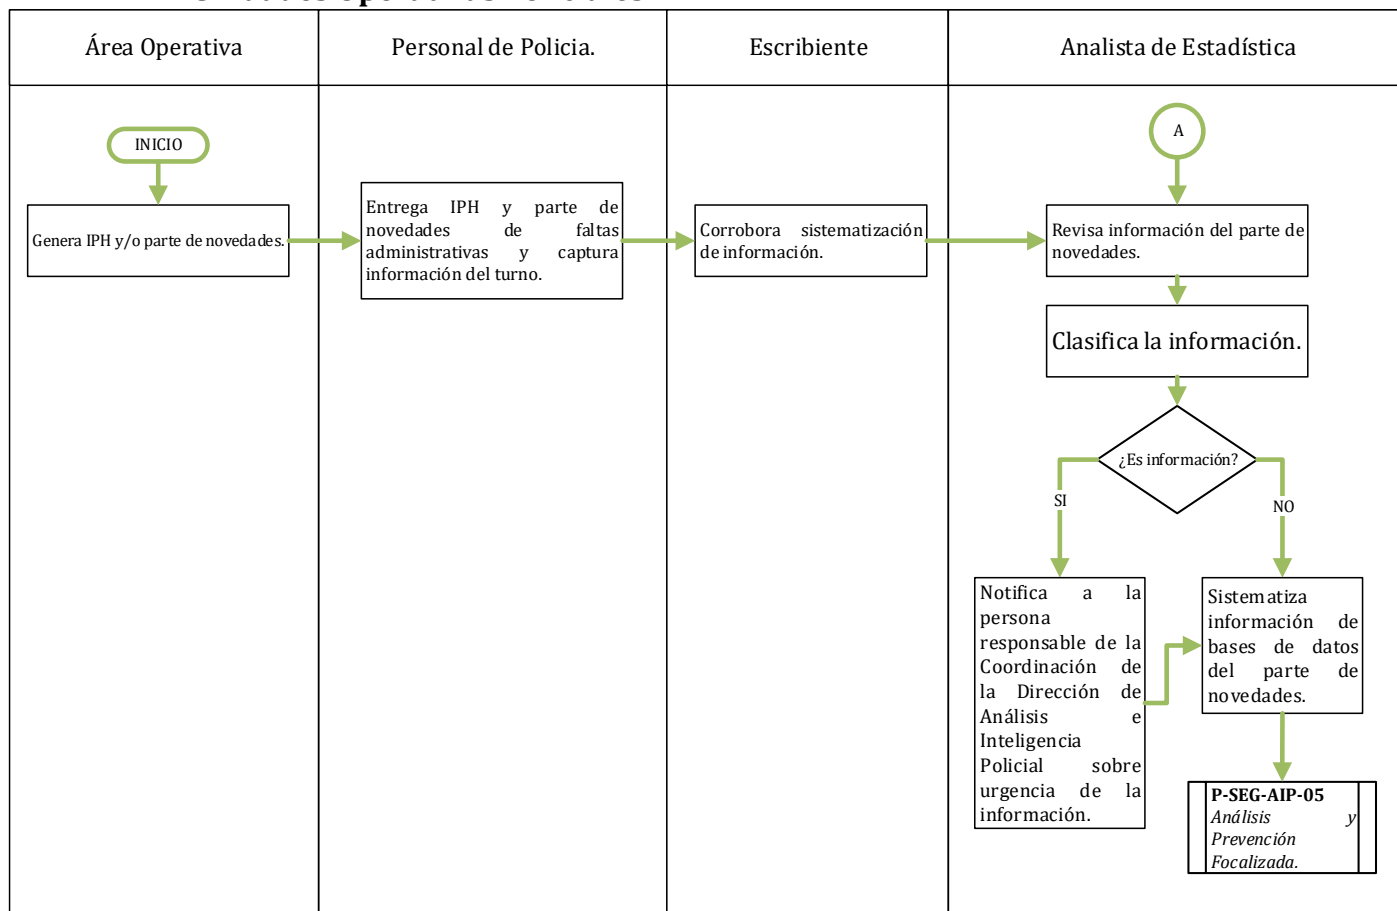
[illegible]

| Área Operativa | Personal de Policia. | Escribiente | Analista de Estadística |
|---|---|---|---|

INICIO

Genera IPH y/o parte de novedades.

Entrega IPH y parte de novedades de faltas administrativas y captura información del turno.

Corrobora sistematización de información.

A

Revisa información del parte de novedades.

Clasifica la información.

¿Es información?

SI

NO

Notifica a la persona responsable de la Coordinación de la Dirección de Análisis e Inteligencia Policial sobre urgencia de la información.

Sistematiza información de bases de datos del parte de novedades.

**P-SEG-AIP-05**
*Análisis y Prevención Focalizada.*